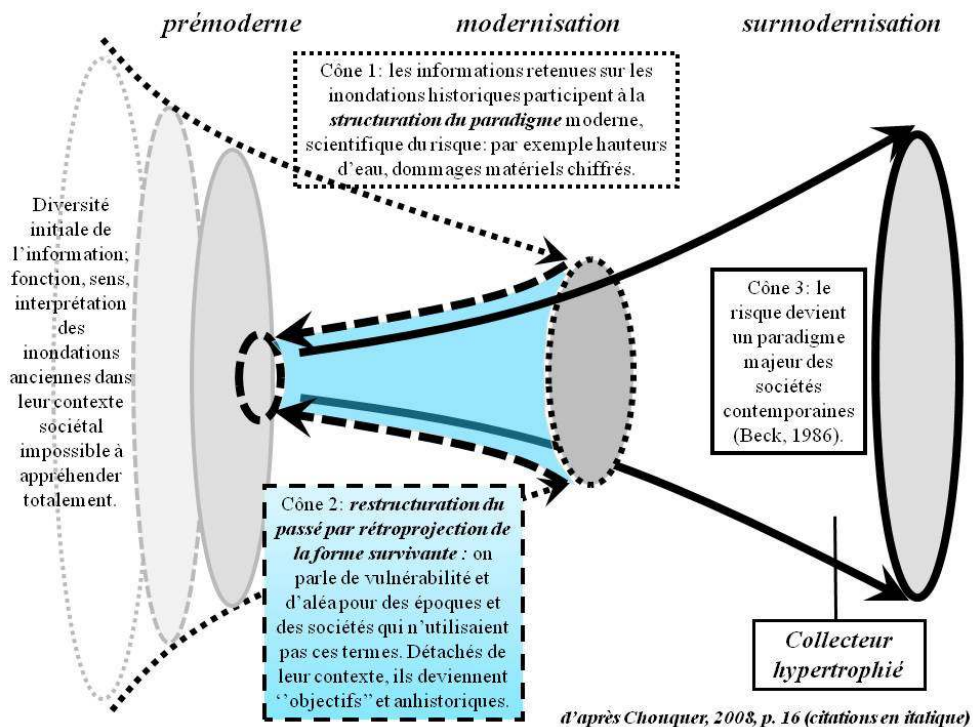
prémoderne

modernisation

surmodernisation

Cône 1: les informations retenues sur les inondations historiques participent à la *structuration du paradigme* moderne, scientifique du risque: par exemple hauteurs d'eau, dommages matériels chiffrés.

Diversité initiale de l'information; fonction, sens, interprétation des inondations anciennes dans leur contexte sociétal impossible à appréhender totalement.

Cône 3: le risque devient un paradigme majeur des sociétés contemporaines (Beck, 1986).

Cône 2: *restructuration du passé par rétroprojection de la forme survivante :* on parle de vulnérabilité et d'aléa pour des époques et des sociétés qui n'utilisaient pas ces termes. Détachés de leur contexte, ils deviennent ''objectifs'' et anhistoriques.

Collecteur hypertrophié

d'après Chouquer, 2008, p. 16 (citations en italique)